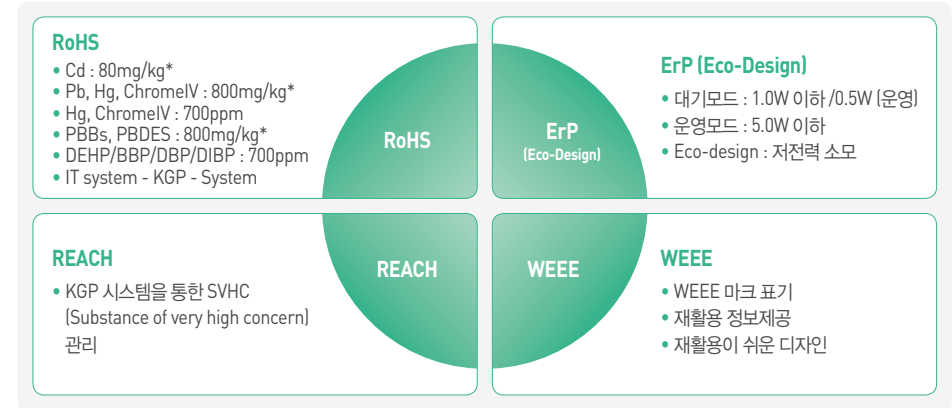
RoHS
• Cd : 80mg/kg*
• Pb, Hg, ChromeIV : 800mg/kg*
• Hg, ChromeIV : 700ppm
• PBBs, PBDES : 800mg/kg*
• DEHP/BBP/DBP/DIBP : 700ppm
• IT system - KGP - System

RoHS

ErP
(Eco-Design)

ErP (Eco-Design)
• 대기모드 : 1.0W 이하 /0.5W (운영)
• 운영모드 : 5.0W 이하
• Eco-design : 저전력 소모

REACH
• KGP 시스템을 통한 SVHC (Substance of very high concern) 관리

REACH

WEEE

WEEE
• WEEE 마크 표기
• 재활용 정보제공
• 재활용이 쉬운 디자인